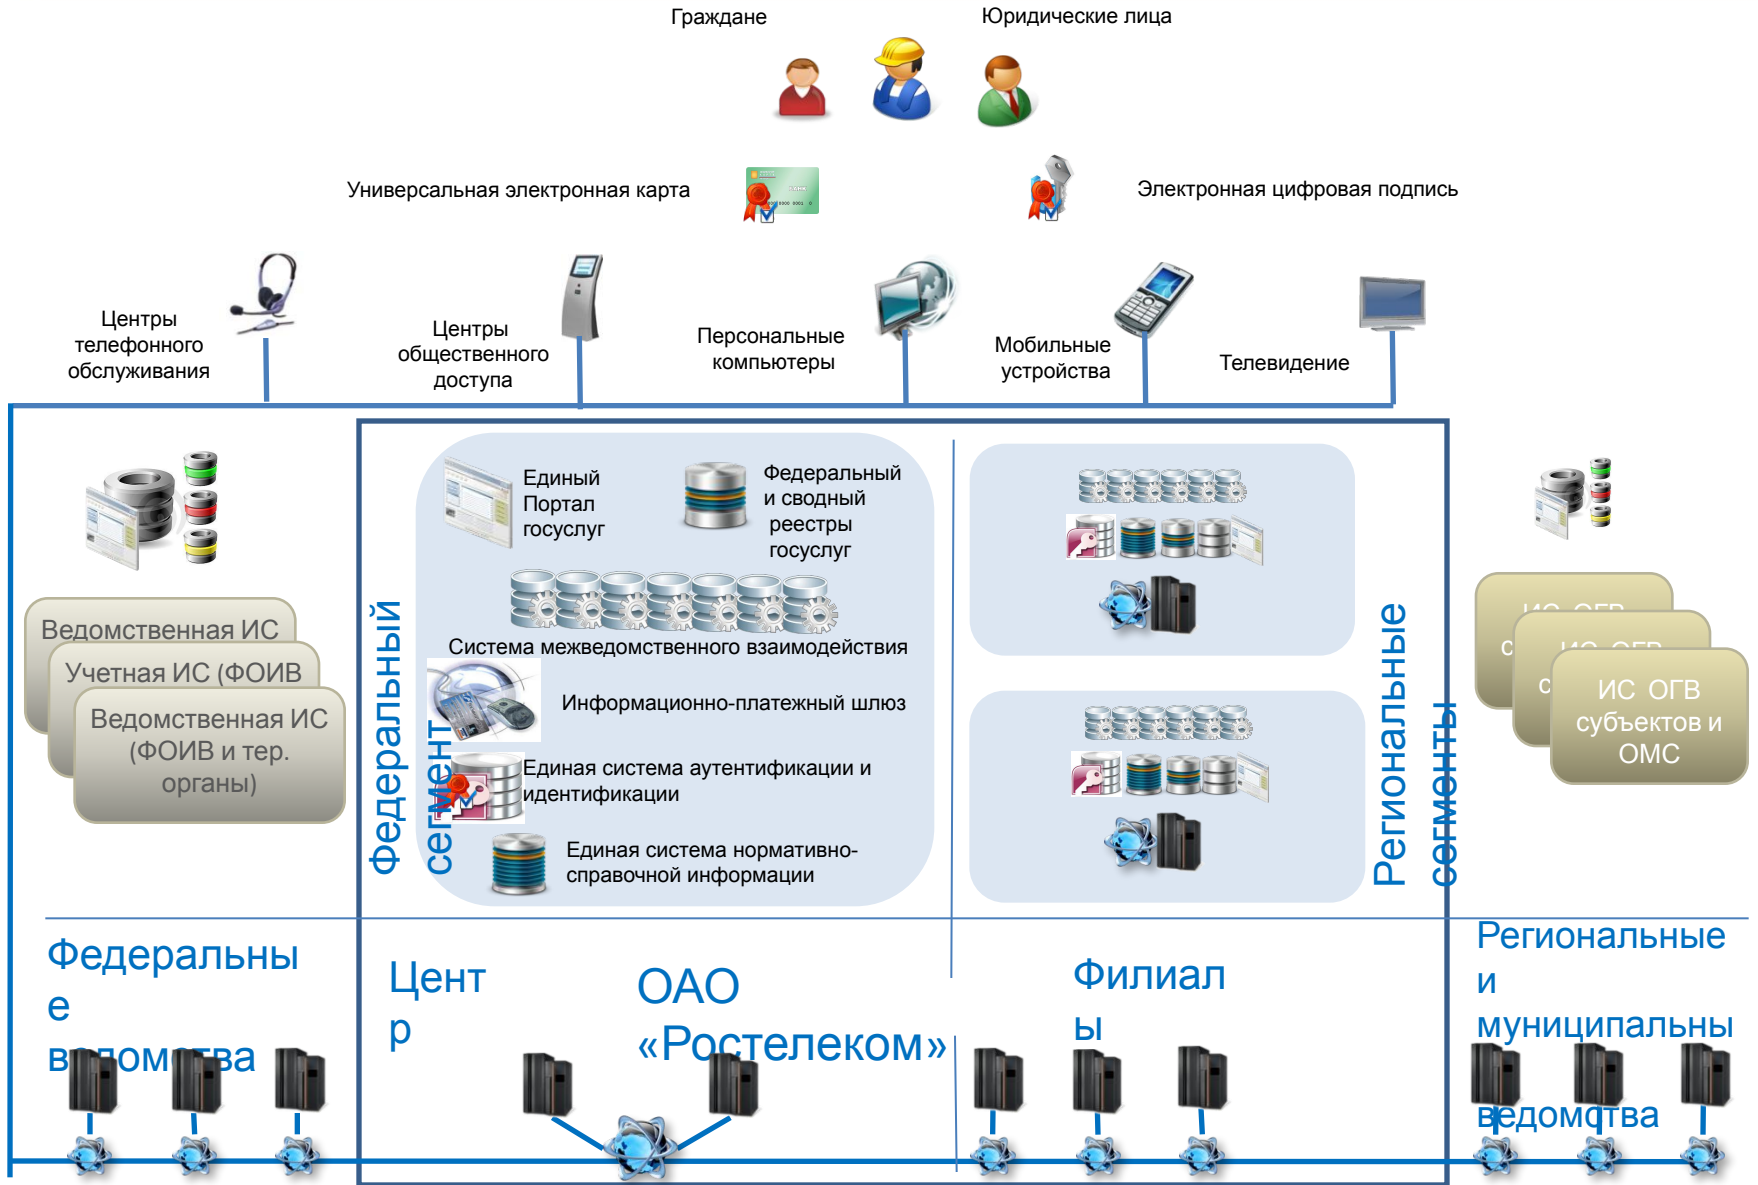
Граждане

Юридические лица

Универсальная электронная карта

Электронная цифровая подпись

Центры телефонного обслуживания

Центры общественного доступа

Персональные компьютеры

Мобильные устройства

Телевидение

Ведомственная ИС

Учетная ИС (ФОИВ

Ведомственная ИС (ФОИВ и тер. органы)

Федеральный сегмент

Единый Портал госуслуг

Федеральный и сводный реестры госуслуг

Система межведомственного взаимодействия

Информационно-платежный шлюз

Единая система аутентификации и идентификации

Единая система нормативно-справочной информации

Региональные сегменты

ИС ОГВ

ИС ОГВ

ИС ОГВ субъектов и ОМС

Федеральные ведомства

Центр

ОАО «Ростелеком»

Филиалы

Региональные и муниципальные ведомства